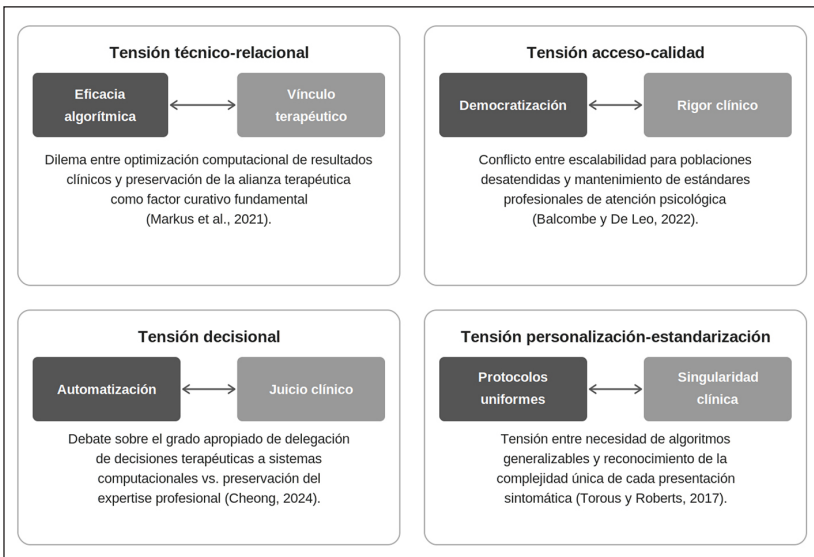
Tensión técnico-relacional

Eficacia algorítmica

Vínculo terapéutico

Dilema entre optimización computacional de resultados clínicos y preservación de la alianza terapéutica como factor curativo fundamental (Markus et al., 2021).

Tensión acceso-calidad

Democratización

Rigor clínico

Conflicto entre escalabilidad para poblaciones desatendidas y mantenimiento de estándares profesionales de atención psicológica (Balcombe y De Leo, 2022).

Tensión decisional

Automatización

Juicio clínico

Debate sobre el grado apropiado de delegación de decisiones terapéuticas a sistemas computacionales vs. preservación del expertise profesional (Cheong, 2024).

Tensión personalización-estandarización

Protocolos uniformes

Singularidad clínica

Tensión entre necesidad de algoritmos generalizables y reconocimiento de la complejidad única de cada presentación sintomática (Torous y Roberts, 2017).